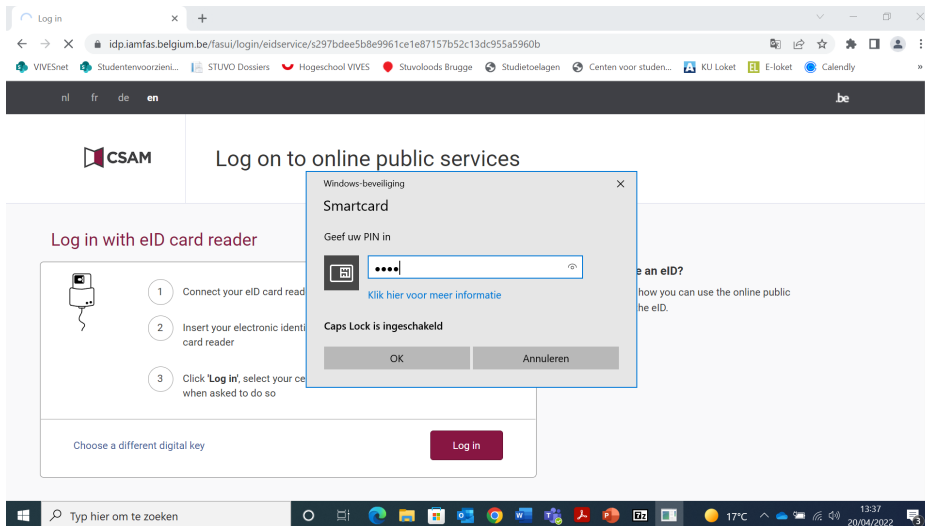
Log in
idp.iamfas.belgium.be/fasui/login/eidservice/s297bdee5b8e9961ce1e87157b52c13dc955a5960b
VIVESnet Studentenvoorzieni... STUVO Dossiers Hogeschool VIVES Stuvoloods Brugge Studietoelagen Centen voor studen... KU Loket E-loket Calendly

nl fr de en .be

CSAM Log on to online public services

Log in with eID card reader

1 Connect your eID card read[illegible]
2 Insert your electronic identi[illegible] card reader
3 Click 'Log in', select your ce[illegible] when asked to do so

Choose a different digital key
Log in

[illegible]e an eID?
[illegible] how you can use the online public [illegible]he eID.

Windows-beveiliging
Smartcard
Geef uw PIN in
••••
Klik hier voor meer informatie
Caps Lock is ingeschakeld
OK
Annuleren

Typ hier om te zoeken
17°C
13:37
20/04/2022